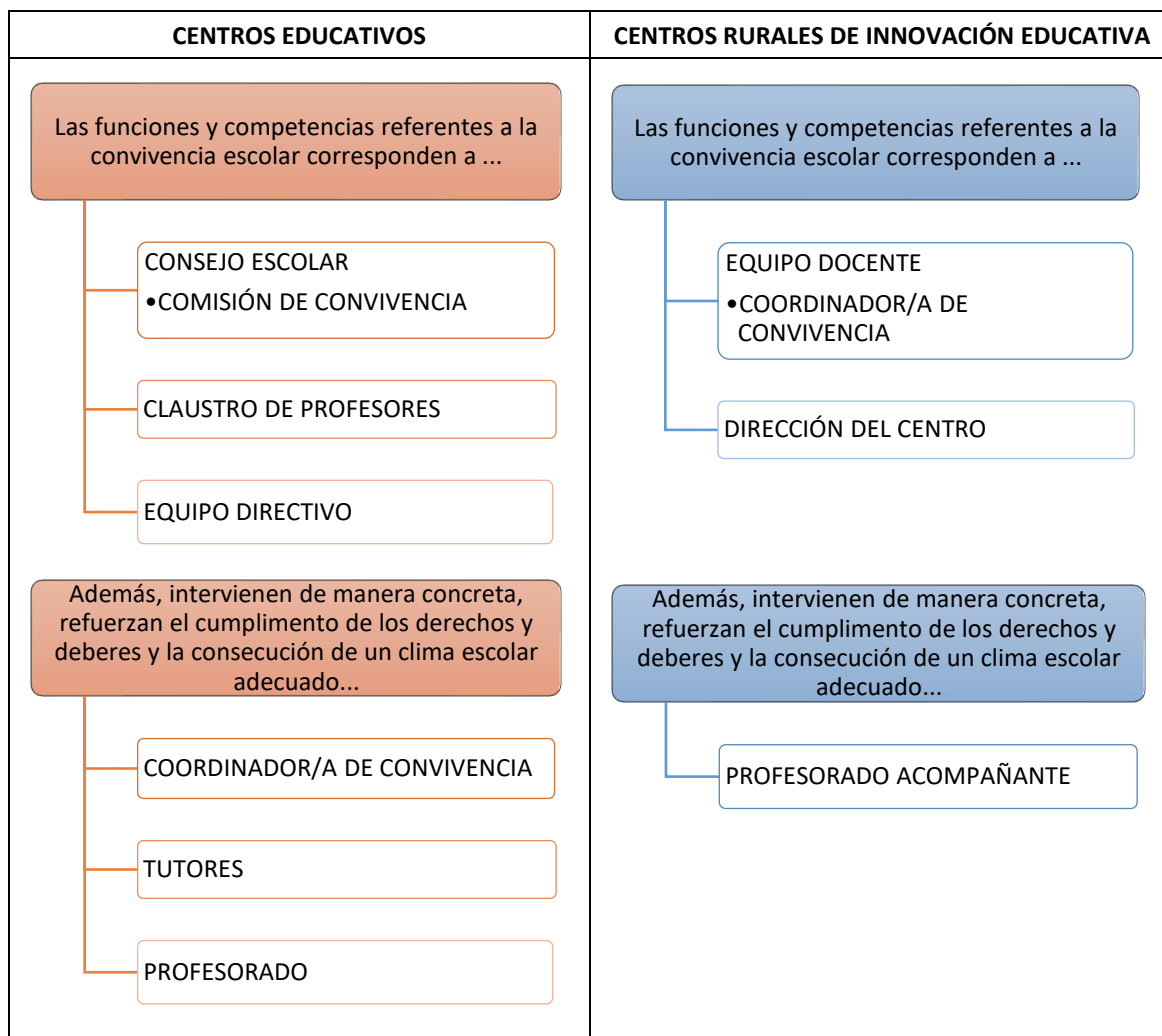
| CENTROS EDUCATIVOS | CENTROS RURALES DE INNOVACIÓN EDUCATIVA |
|---|---|
| Las funciones y competencias referentes a la convivencia escolar corresponden a ... | Las funciones y competencias referentes a la convivencia escolar corresponden a ... |
| CONSEJO ESCOLAR •COMISIÓN DE CONVIVENCIA | EQUIPO DOCENTE •COORDINADOR/A DE CONVIVENCIA |
| CLAUSTRO DE PROFESORES | DIRECCIÓN DEL CENTRO |
| EQUIPO DIRECTIVO | |
| Además, intervienen de manera concreta, refuerzan el cumplimiento de los derechos y deberes y la consecución de un clima escolar adecuado... | Además, intervienen de manera concreta, refuerzan el cumplimiento de los derechos y deberes y la consecución de un clima escolar adecuado... |
| COORDINADOR/A DE CONVIVENCIA | PROFESORADO ACOMPAÑANTE |
| TUTORES | |
| PROFESORADO | |